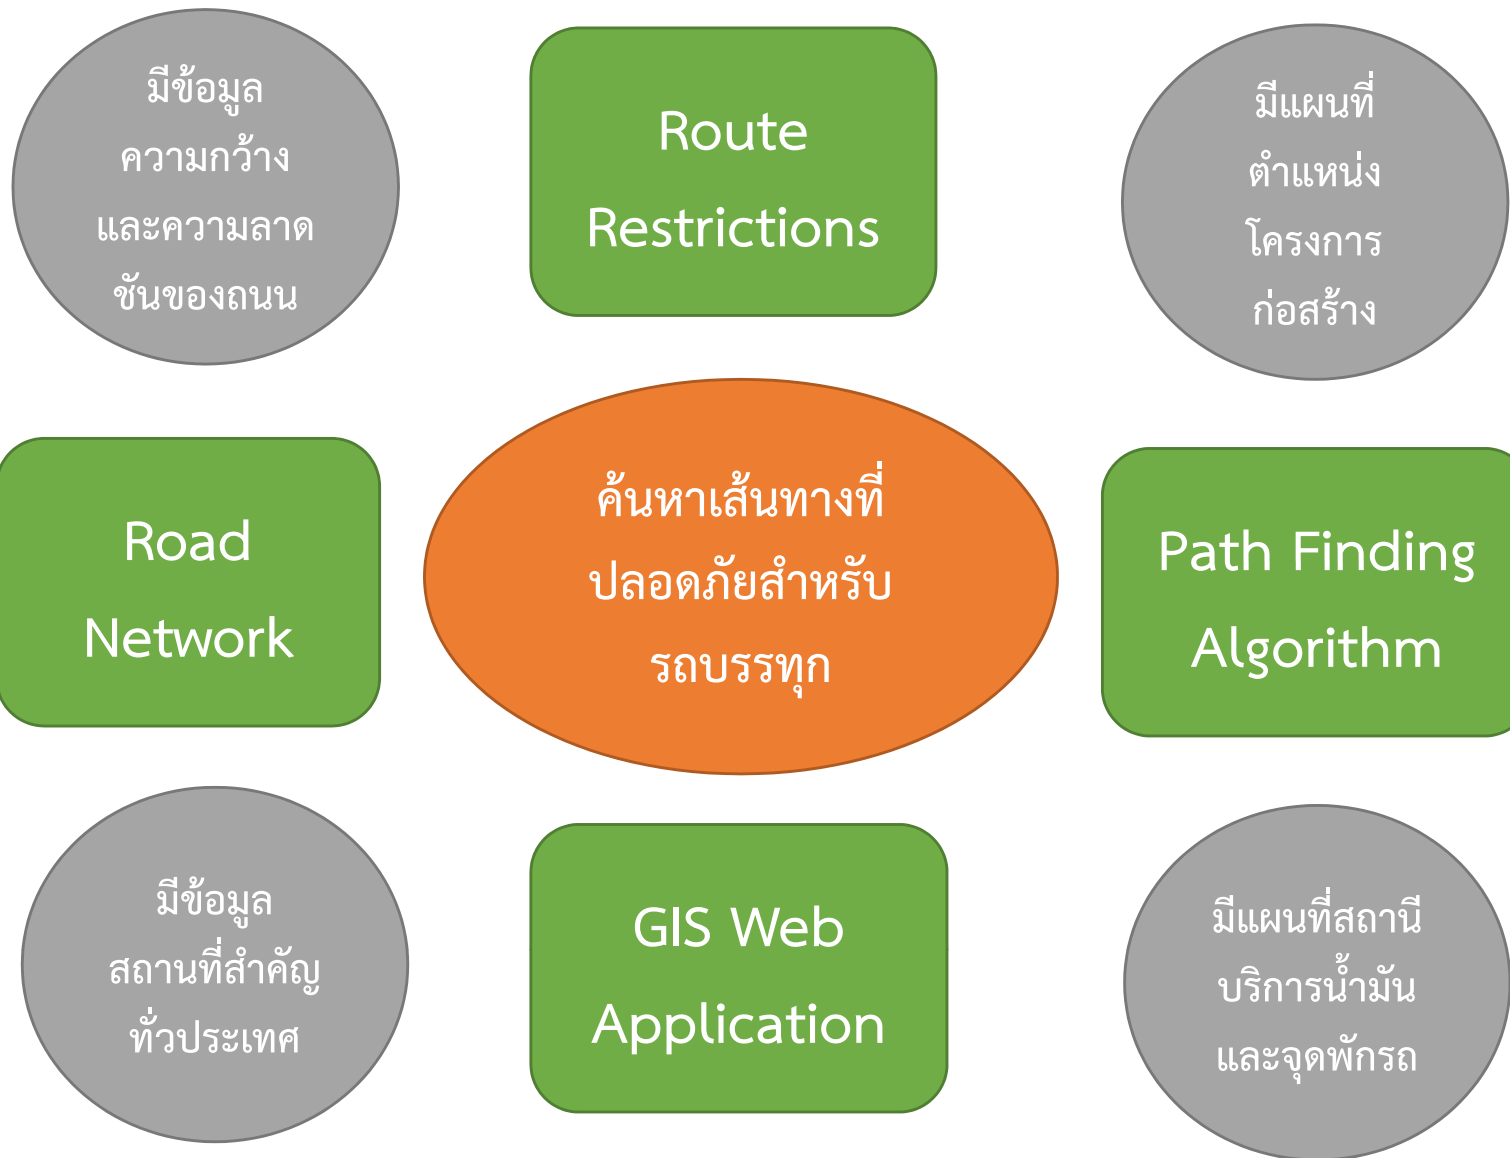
มีข้อมูลความกว้างและความลาดชันของถนน

Route Restrictions

มีแผนที่ตำแหน่งโครงการก่อสร้าง

Road Network

ค้นหาเส้นทางที่ปลอดภัยสำหรับรถบรรทุก

Path Finding Algorithm

มีข้อมูลสถานที่สำคัญทั่วประเทศ

GIS Web Application

มีแผนที่สถานีบริการน้ำมันและจุดพักรถ